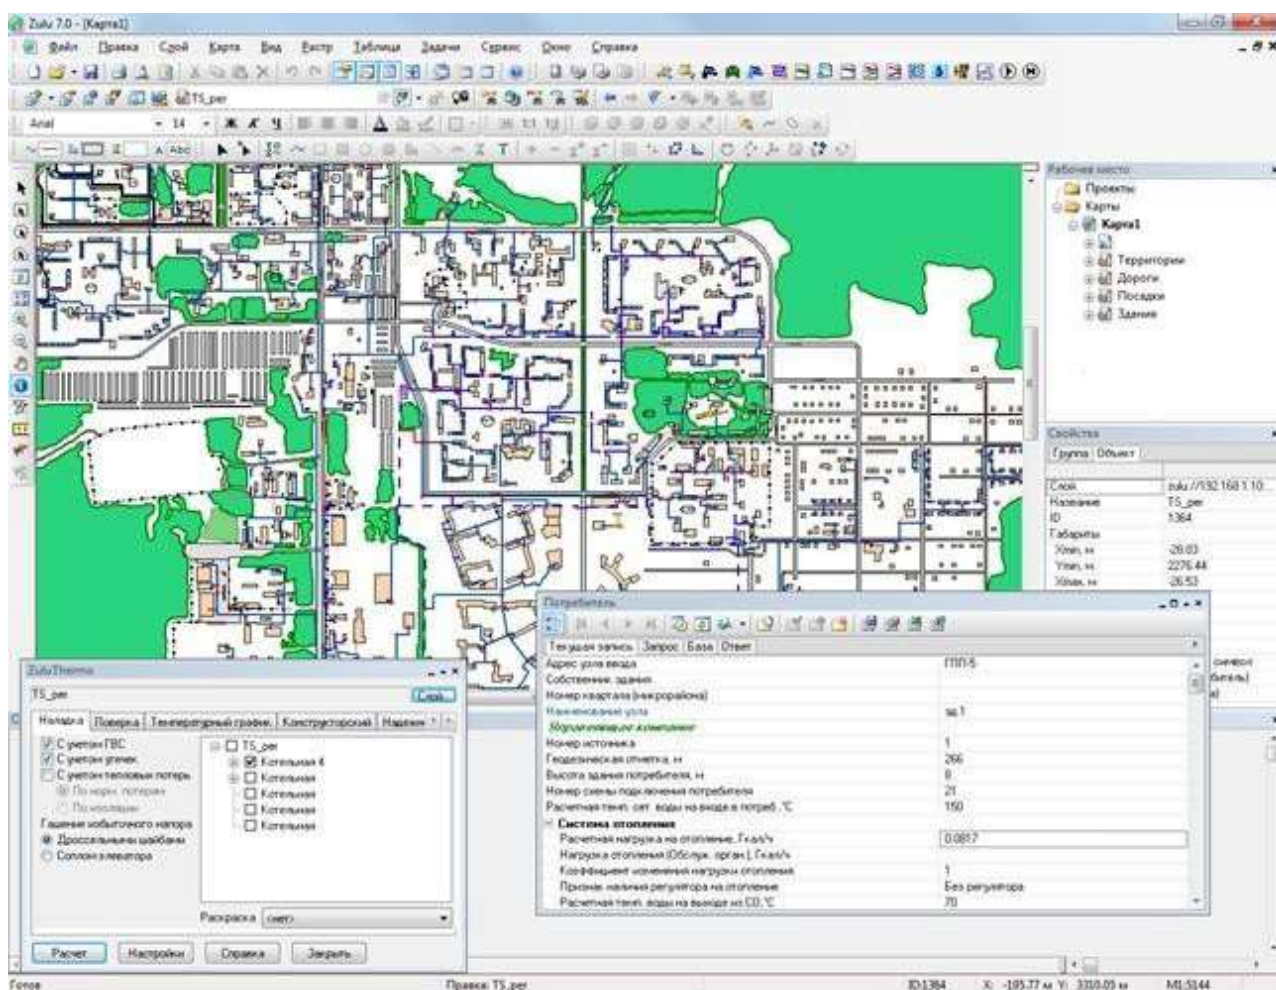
Zulu 7.0 - [Карта1]

Файл Правка Слой Карта Вид Растр Таблица Задачи Сервис Окно Справка

TS_per

Arial 14

Рабочее место
Проекты
Карты
Карта1
Территории
Дороги
Посадки
Здания

Свойства
Группа Объект

| | |
|---|---|
| Слой | zulu://192.168.1.10 |
| Название | TS_per |
| ID | 1364 |
| Габариты | |
| Xmin, м | -28.03 |
| Ymin, м | 2276.44 |
| Xmax, м | -26.53 |

ZuluThermo
TS_per
Слой
Наладка Поверка Температурный график Конструкторский Надежн
С учетом ГВС
С учетом утечек
С учетом тепловых потерь
По норм. потерям
По изоляции
Гашение избыточного напора
Дроссельными шайбами
Соплом элеватора
TS_per
Котельная 4
Котельная
Котельная
Котельная
Котельная
Раскраска
Расчет Настройки Справка Закрыть

Потребитель
Текущая запись Запрос База Ответ

| | |
|---|---|
| Адрес узла ввода | ГПП-5 |
| Собственник здания | |
| Номер квартала (микрорайона) | |
| Наименование узла | зд.1 |
| Характеристики потребителя | |
| Номер источника | 1 |
| Геодезическая отметка, м | 266 |
| Высота здания потребителя, м | 8 |
| Номер схемы подключения потребителя | 21 |
| Расчетная темп. сет. воды на входе в потреб.,°С | 150 |
| Система отопления | |
| Расчетная нагрузка на отопление, Гкал/ч | 0.0817 |
| Нагрузка отопления (Обслуж. орган), Гкал/ч | |
| Коэффициент изменения нагрузки отопления | 1 |
| Признак наличия регулятора на отопление | Без регулятора |
| Расчетная темп. воды на выходе из СО,°С | 70 |

Готов
Правка: TS_per
ID:1364 X: -195.77 м Y: 3310.05 м M1:5144